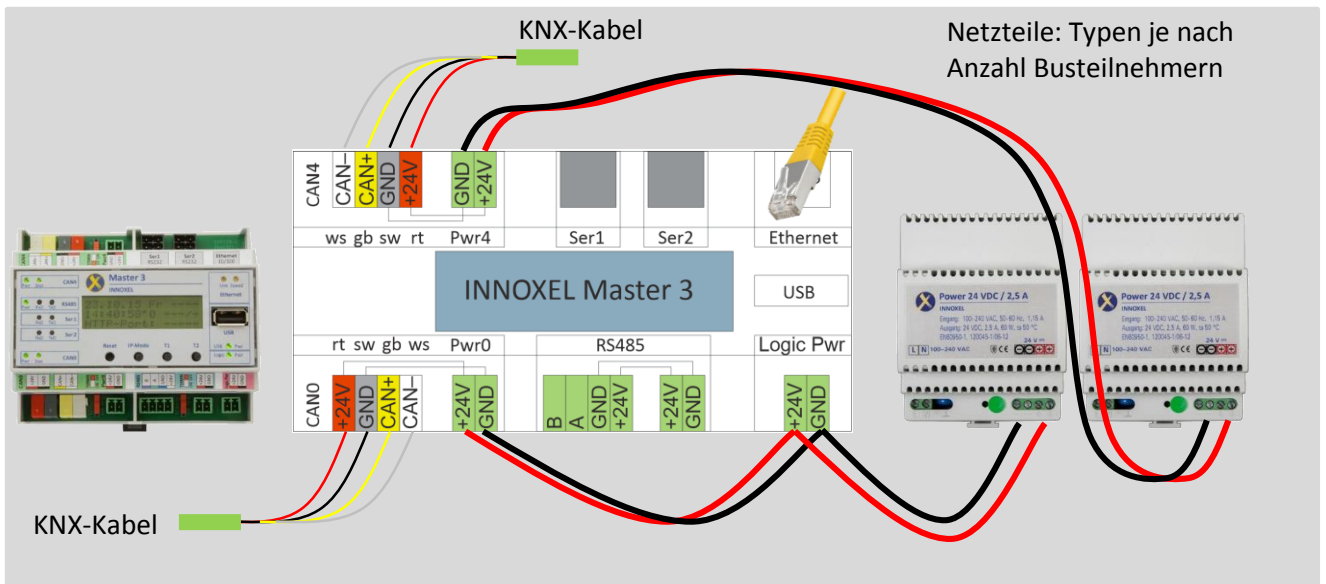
KNX-Kabel

Netzteile: Typen je nach Anzahl Busteilnehmern

CAN4

CAN–

CAN+

GND

+24V

GND

+24V

ws gb sw rt Pwr4

Ser1

Ser2

Ethernet

INNOXEL Master 3

USB

rt sw gb ws Pwr0

RS485

Logic Pwr

CAN0

+24V

GND

CAN+

CAN–

+24V

GND

B

A

GND

+24V

+24V

GND

+24V

GND

KNX-Kabel

Master 3

INNOXEL

CAN4

RS485

Ser1

Ser2

CAN0

Reset

IP-Mode

T1

T2

USB

Ethernet

Power 24 VDC / 2,5 A

INNOXEL

Power 24 VDC / 2,5 A

INNOXEL

24 V

24 V

L N 100–240 VAC

L N 100–240 VAC